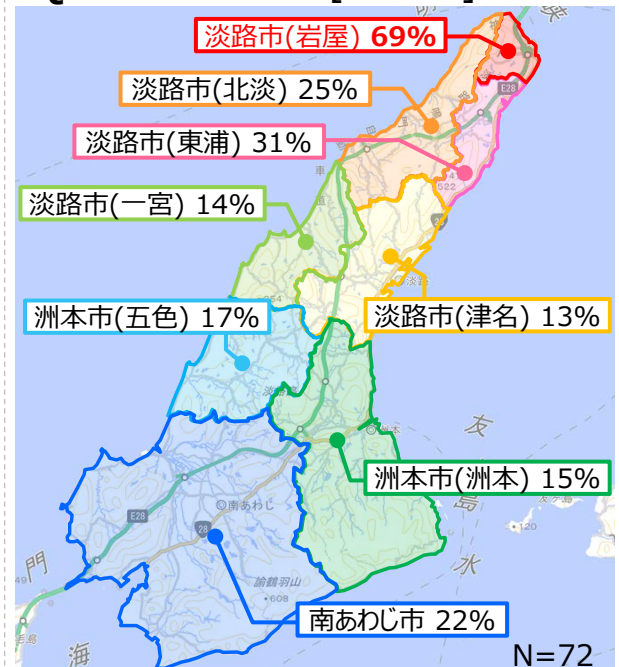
淡路市(岩屋) 69%
淡路市(北淡) 25%
淡路市(東浦) 31%
淡路市(一宮) 14%
淡路市(津名) 13%
洲本市(五色) 17%
洲本市(洲本) 15%
南あわじ市 22%
N=72
友
島
水
門
海
E28
28
南あわじ
諭鶴羽山
608
E28
522
洲本
淡路
120